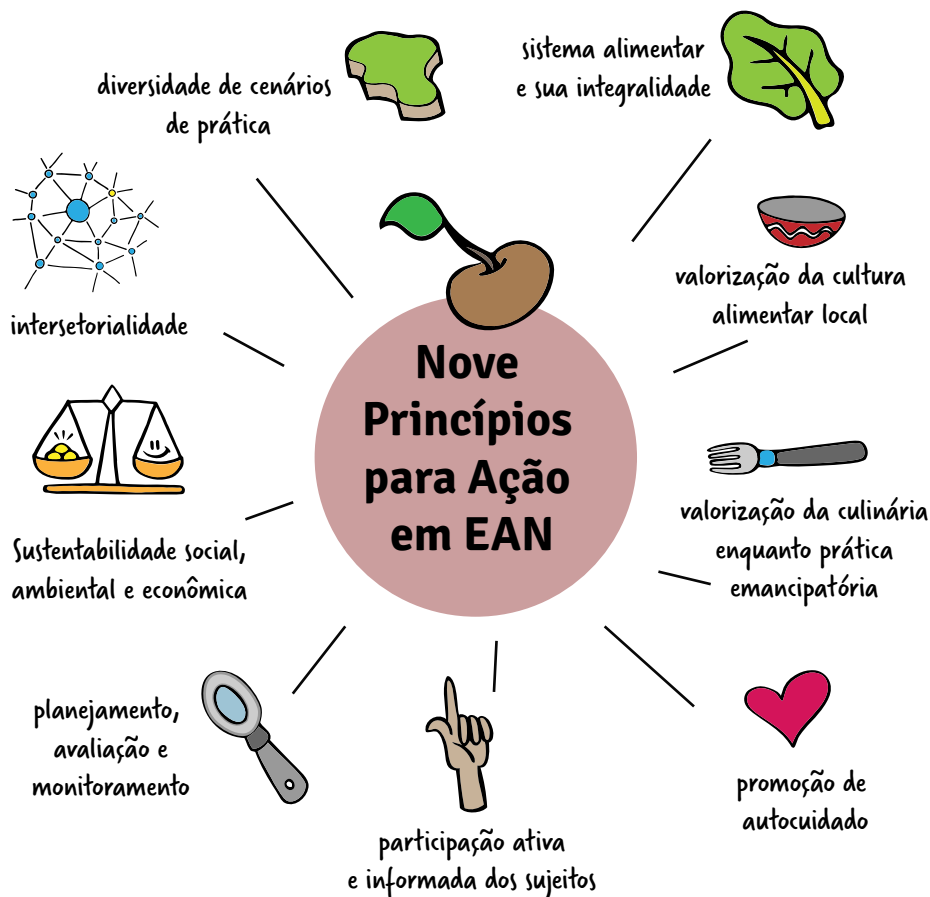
Nove Princípios para Ação em EAN

sistema alimentar e sua integralidade

valorização da cultura alimentar local

valorização da culinária enquanto prática emancipatória

promoção de autocuidado

participação ativa e informada dos sujeitos

planejamento, avaliação e monitoramento

Sustentabilidade social, ambiental e econômica

intersetorialidade

diversidade de cenários de prática